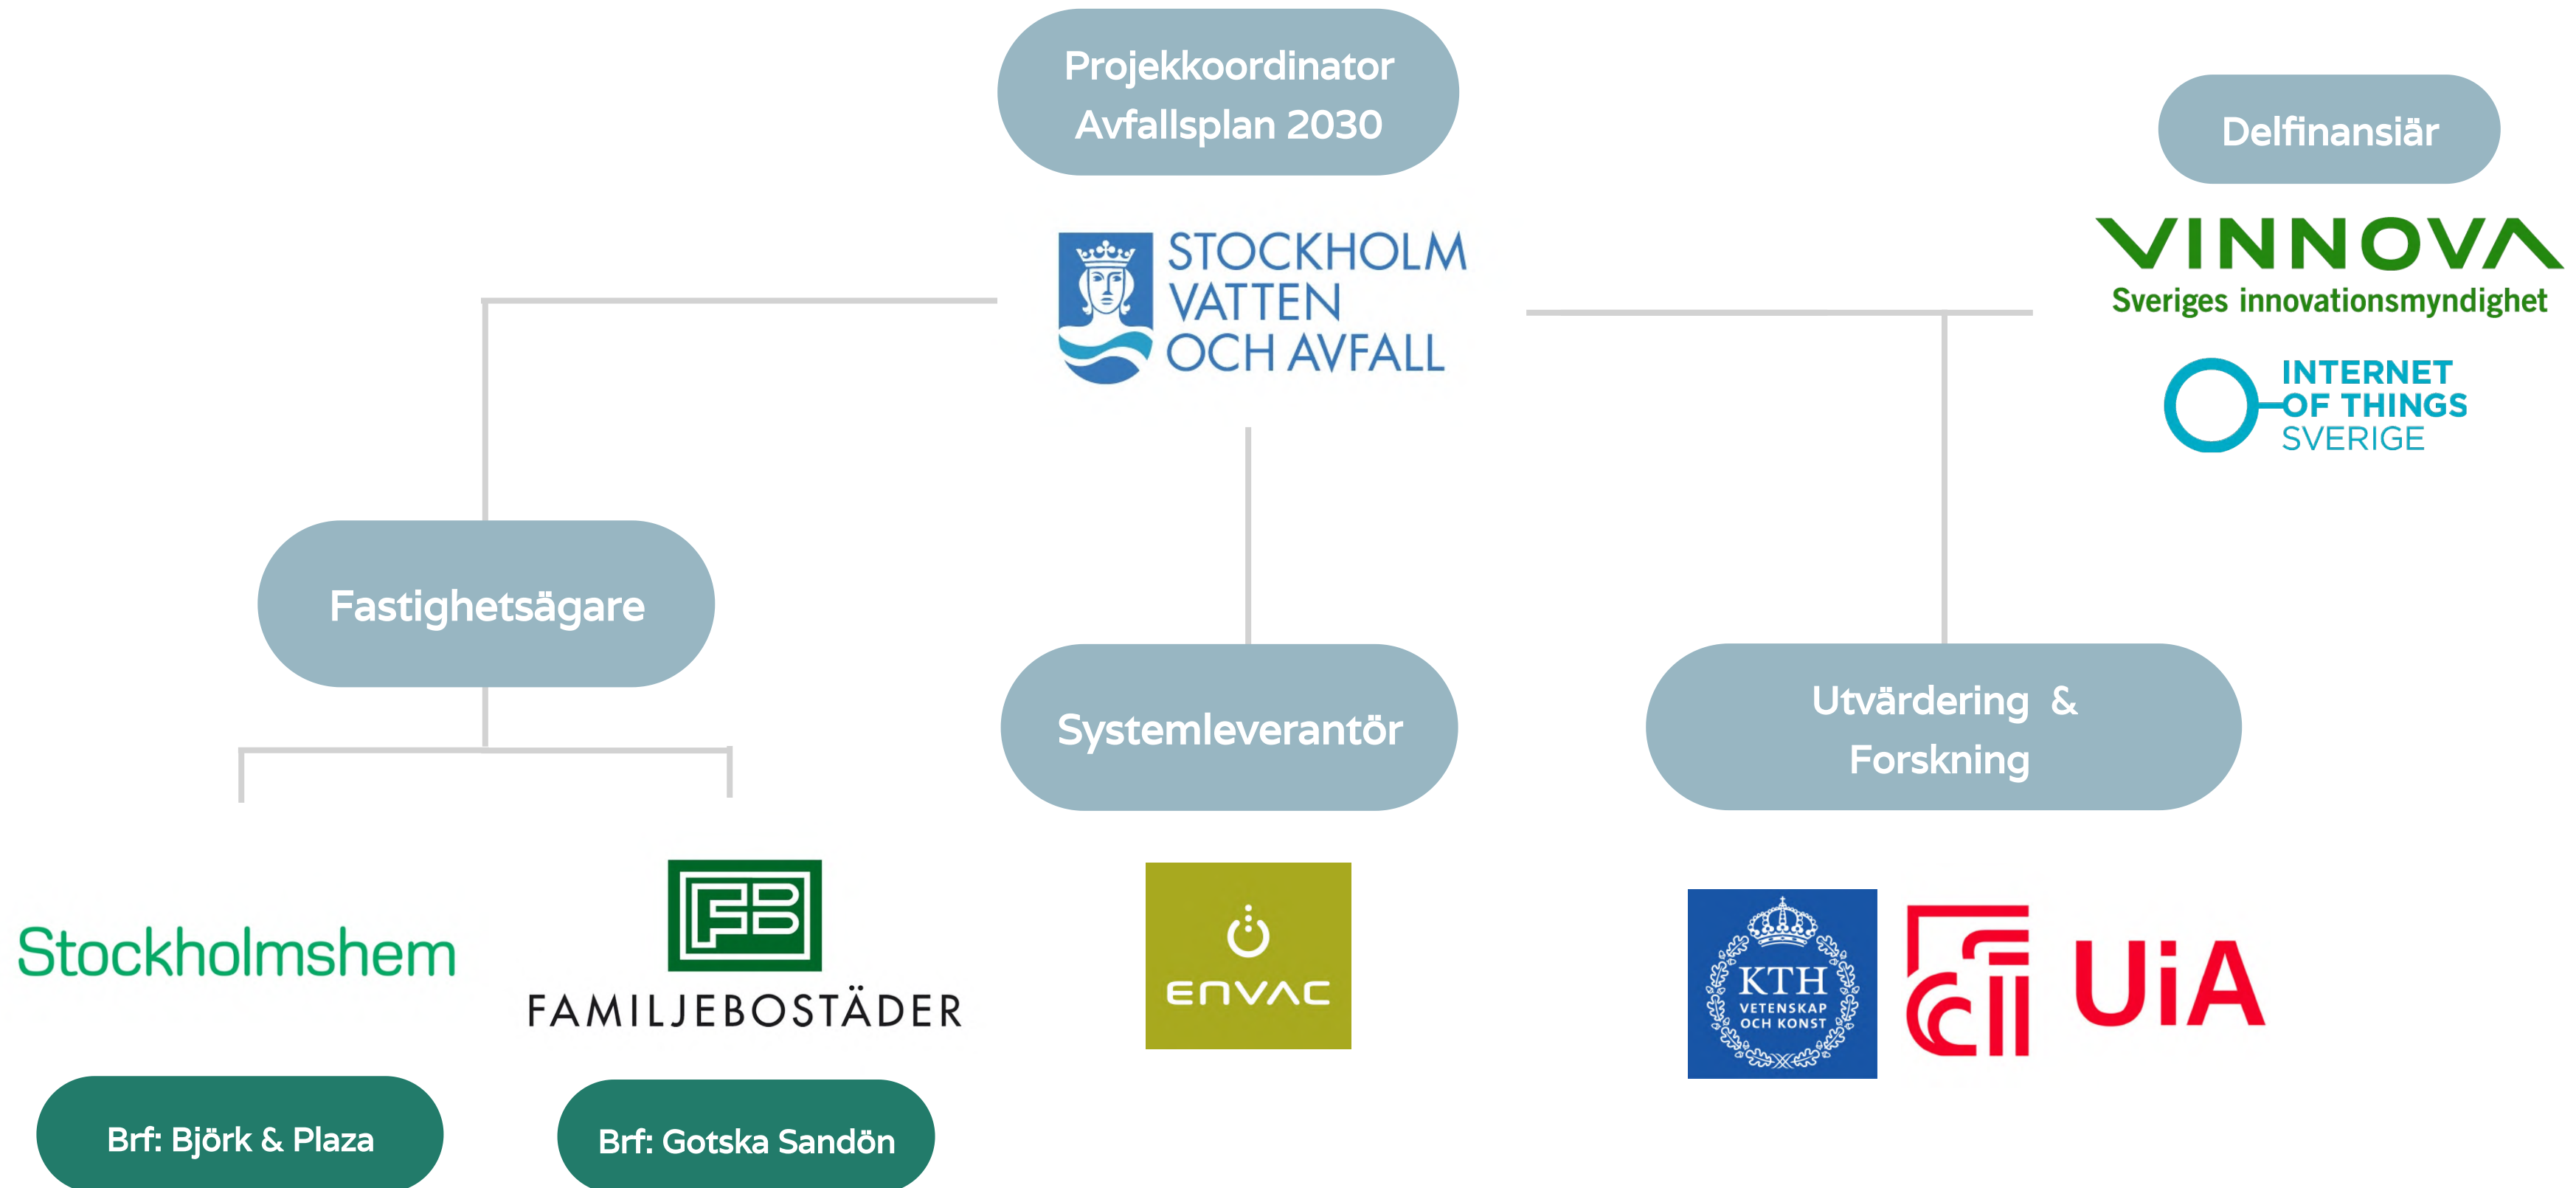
Projekkoordinator
Avfallsplan 2030

STOCKHOLM VATTEN OCH AVFALL

Delfinansiär

VINNOVA
Sveriges innovationsmyndighet

INTERNET OF THINGS SVERIGE

Fastighetsägare

Systemleverantör

Utvärdering &
Forskning

Stockholmshem

FB
FAMILJEBOSTÄDER

ENVAC

KTH
VETENSKAP OCH KONST

UiA

Brf: Björk & Plaza

Brf: Gotska Sandön